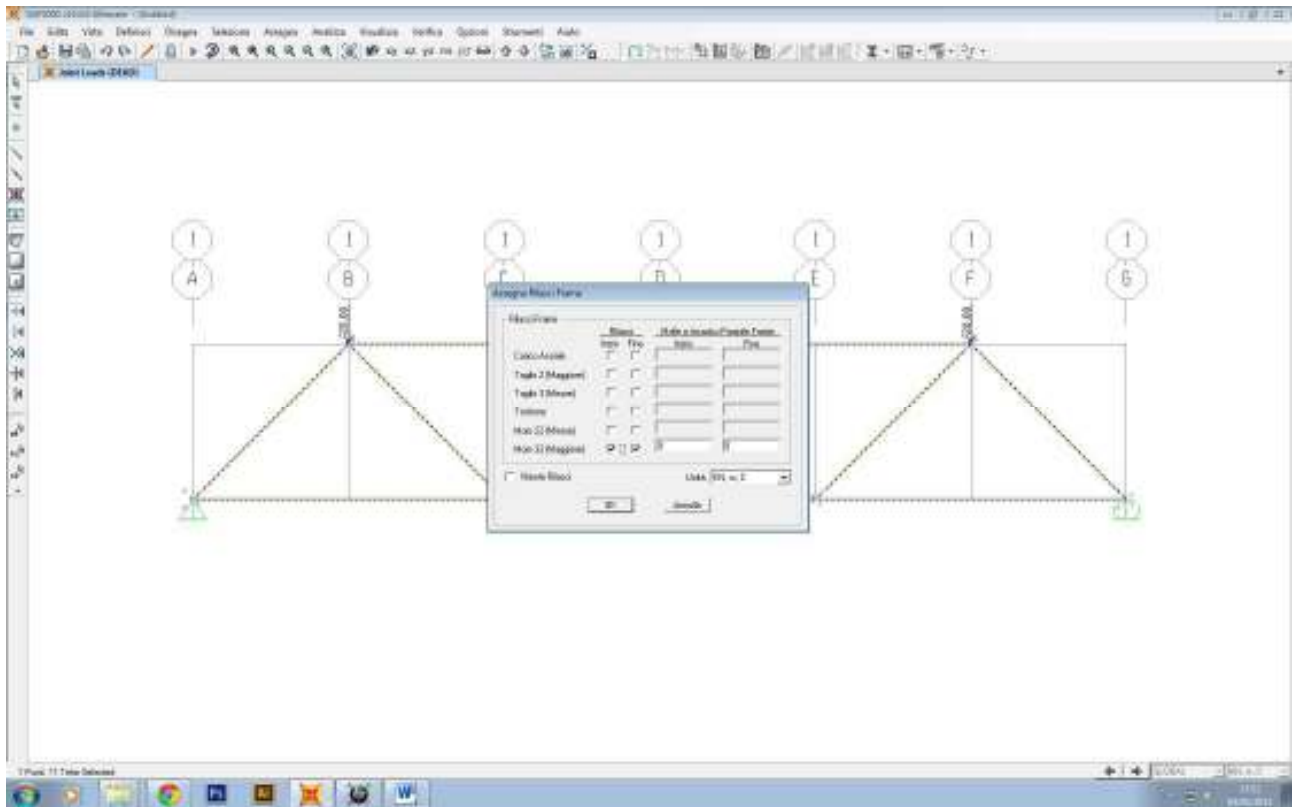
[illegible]

File Edita Vista Definisci Disegna Seleziona Assegna Analizza Visualizza Verifica Opzioni Strumenti Aiuto

Joint Loads (DEAD)

1 1 1 1 1 1 1
A B C D E F G

Assegna Rilasci Frame

Rilasci Frame

Rilasci Inizio Fine

Molle a rilascio Parziale Fattori Inizio Fine

Carico Assiale
Taglio 2 (Maggiore)
Taglio 3 (Minore)
Torsione
Mom 22 (Minore)
Mom 33 (Maggiore)

0 0

Nessun Rilascio

Unità KN, m, C

OK Annulla

1 Punti 11 Telai Selezionati

GLOBAL